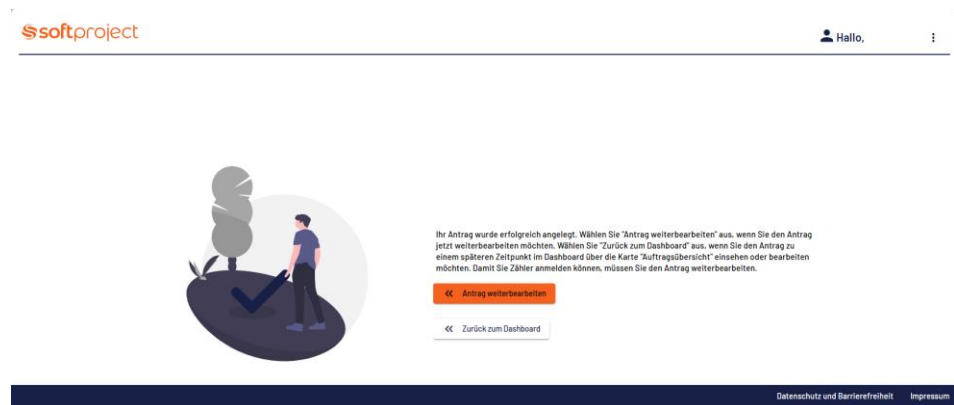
softproject

Hallo,

Ihr Antrag wurde erfolgreich angelegt. Wählen Sie "Antrag weiterbearbeiten" aus, wenn Sie den Antrag jetzt weiterbearbeiten möchten. Wählen Sie "Zurück zum Dashboard" aus, wenn Sie den Antrag zu einem späteren Zeitpunkt im Dashboard über die Karte "Auftragsübersicht" einsehen oder bearbeiten möchten. Damit Sie Zähler anmelden können, müssen Sie den Antrag weiterbearbeiten.

« Antrag weiterbearbeiten

« Zurück zum Dashboard

Datenschutz und Barrierefreiheit Impressum